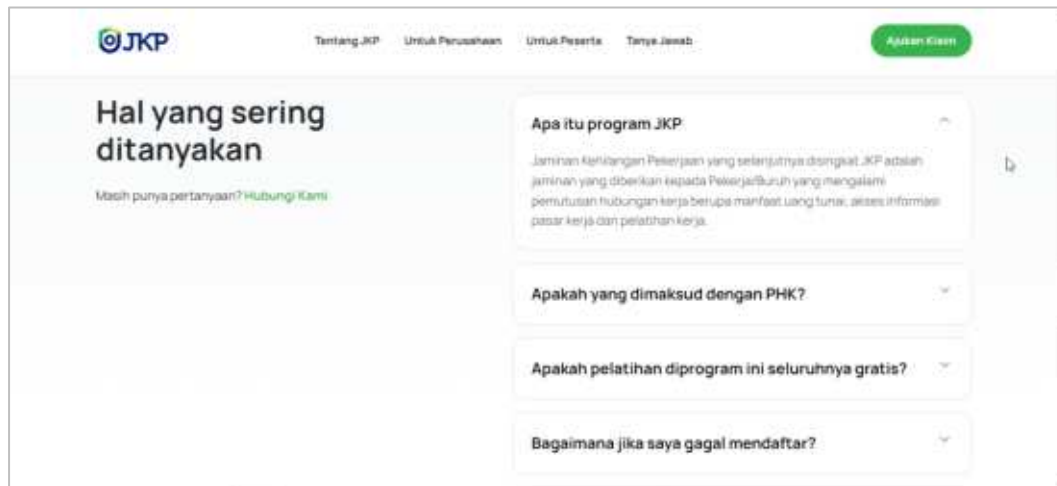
JKP

Tentang JKP Untuk Perusahaan Untuk Peserta Tanya Jawab

Ajukan Klaim

Hal yang sering ditanyakan

Masih punya pertanyaan? Hubungi Kami

Apa itu program JKP

Jaminan Kehilangan Pekerjaan yang selanjutnya disingkat JKP adalah jaminan yang diberikan kepada Pekerja/Buruh yang mengalami pemutusan hubungan kerja berupa manfaat uang tunai, akses informasi pasar kerja dan pelatihan kerja.

Apakah yang dimaksud dengan PHK?

Apakah pelatihan diprogram ini seluruhnya gratis?

Bagaimana jika saya gagal mendaftar?